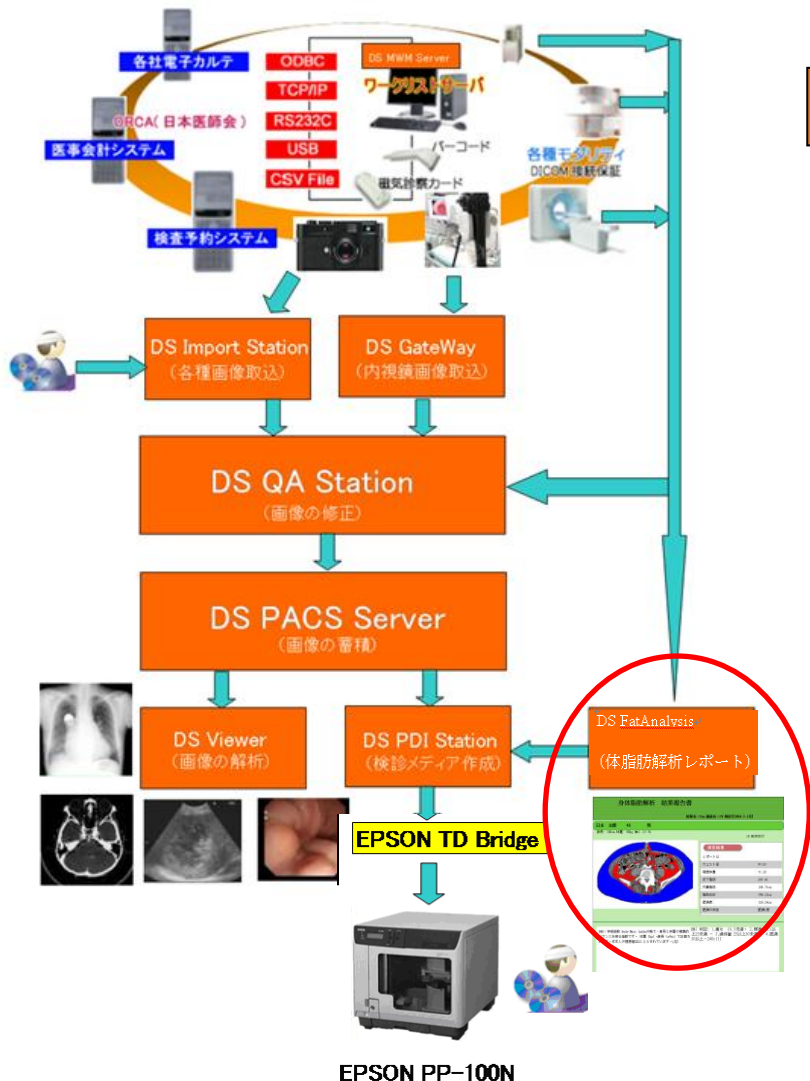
各社電子カルテ

ORCA（日本医師会）

医事会計システム

検査予約システム

ODBC

TCP/IP

RS232C

USB

CSV File

DS MWM Server

ワークリストサーバ

バーコード

磁気診察カード

各種モダリティ

DICOM 接続保証

DS Import Station
（各種画像取込）

DS GateWay
（内視鏡画像取込）

DS QA Station
（画像の修正）

DS PACS Server
（画像の蓄積）

DS Viewer
（画像の解析）

DS PDI Station
（検診メディア作成）

DS FatAnalysis
（体脂肪解析レポート）

体脂肪解析　結果報告書

EPSON TD Bridge

EPSON PP-100N